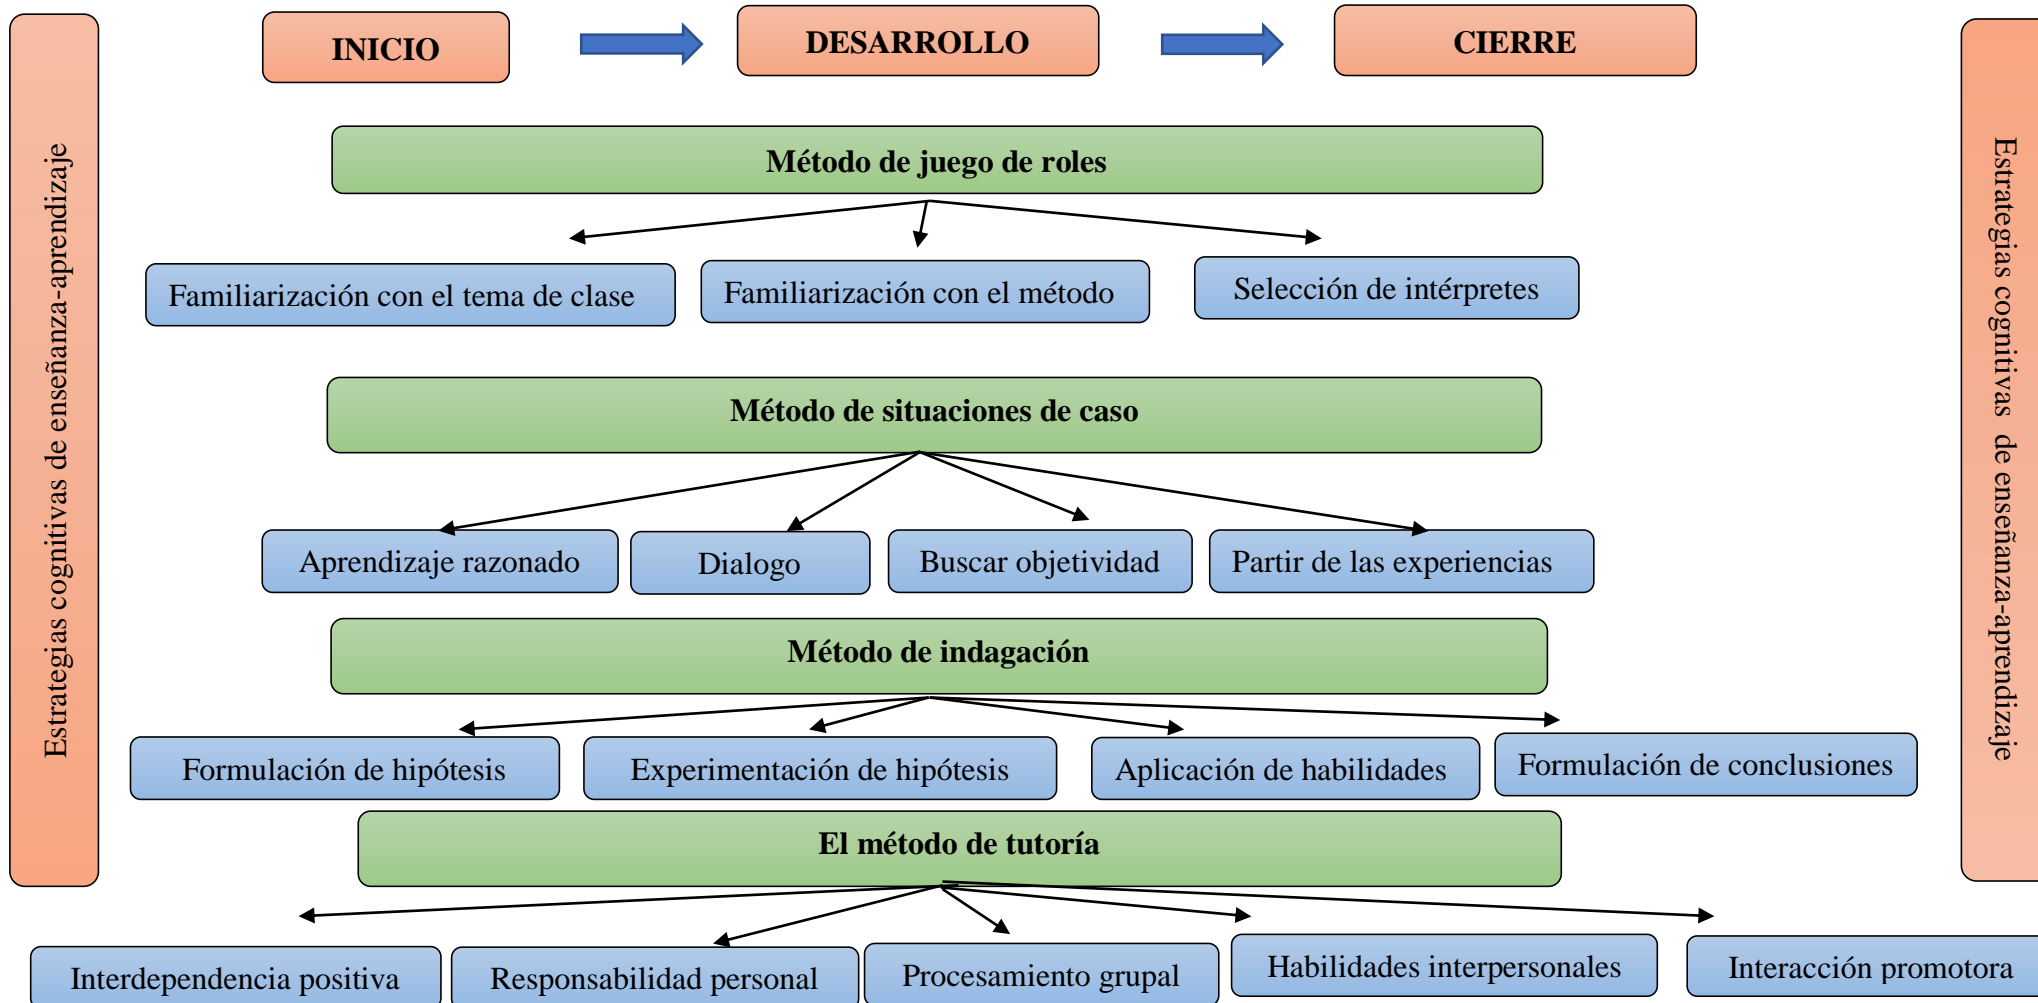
Estrategias cognitivas de enseñanza-aprendizaje

INICIO

DESARROLLO

CIERRE

Estrategias cognitivas de enseñanza-aprendizaje

Método de juego de roles

Familiarización con el tema de clase

Familiarización con el método

Selección de intérpretes

Método de situaciones de caso

Aprendizaje razonado

Dialogo

Buscar objetividad

Partir de las experiencias

Método de indagación

Formulación de hipótesis

Experimentación de hipótesis

Aplicación de habilidades

Formulación de conclusiones

El método de tutoría

Interdependencia positiva

Responsabilidad personal

Procesamiento grupal

Habilidades interpersonales

Interacción promotora